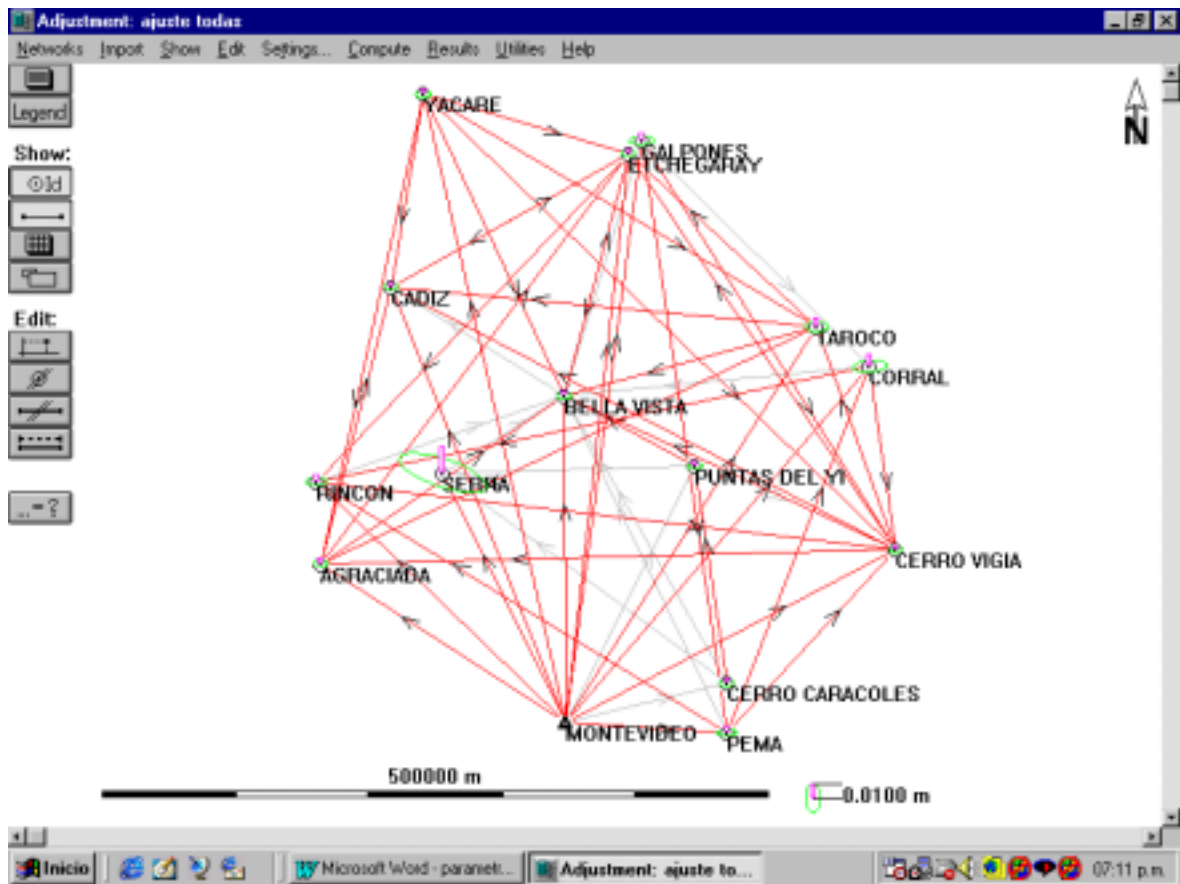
Adjustment: ajuste todas

Networks Import Show Edit Settings... Compute Results Utilities Help

Legend

Show:

Old

Edit:

..-?

N

YACARE

GALPONES

ETCHEGARAY

CADIZ

TAROCO

CORRAL

BELLA VISTA

SERMA

RINCON

PUNTAS DEL YI

CERRO VIGIA

AGRACIADA

CERRO CARACOLES

MONTEVIDEO

PEMA

500000 m

0.0100 m

Inicio

Microsoft Word - parametr...

Adjustment: ajuste to...

07:11 p.m.